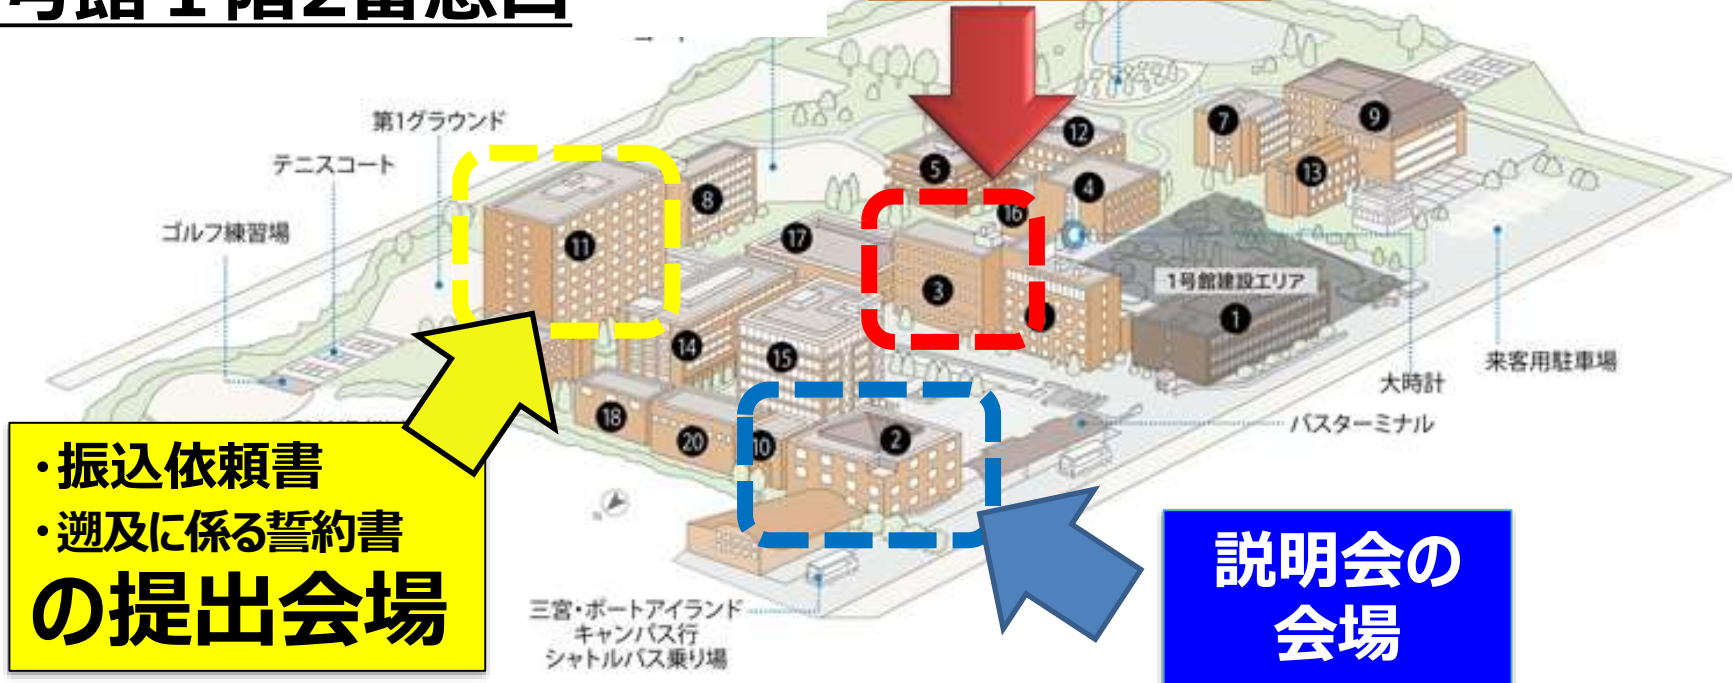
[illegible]

第1グラウンド
テニスコート
ゴルフ練習場

7
9
12
5
13
4
8
16
17
11
3
1号館建設エリア
1
14
15
大時計
来客用駐車場
18
20
10
2
バスターミナル

・振込依頼書
・遡及に係る誓約書
の提出会場

三宮・ポートアイランドキャンパス行シャトルバス乗り場

説明会の会場